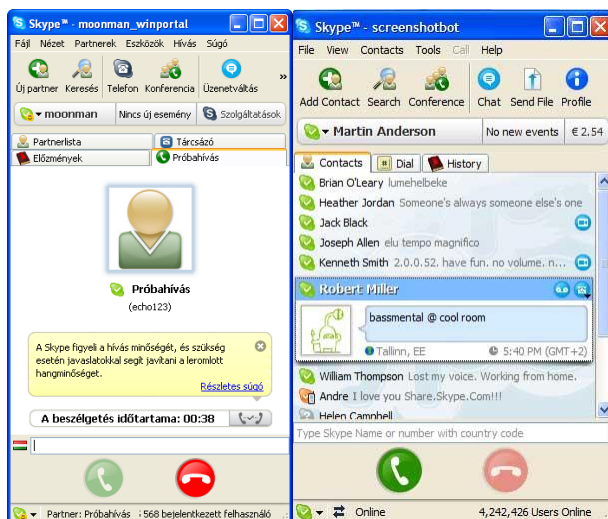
Skype™ - moonman_winportal

Fájl Nézet Partnerek Eszközök Hívás Súgó

Új partner Keresés Telefon Konferencia Üzenetváltás »

moonman Nincs új esemény Szolgáltatások

Partnerlista Tárcsázó
Előzmények Próbahívás

Próbahívás
(echo123)

A Skype figyeli a hívás minőségét, és szükség esetén javaslatokkal segít javítani a leromlott hangminőséget.

Részletes súgó

A beszélgetés időtartama: 00:38

Partner: Próbahívás 568 bejelentkezett felhasználó

Skype™ - screenshotbot

File View Contacts Tools Call Help

Add Contact Search Conference Chat Send File Profile

Martin Anderson No new events € 2.54

Contacts Dial History

Brian O'Leary lumehelbeke
Heather Jordan Someone's always someone else's one
Jack Black
Joseph Allen elu tempo magnifico
Kenneth Smith 2.0.0.52. have fun. no volume. n...
Robert Miller
bassmental @ cool room
Tallinn, EE 5:40 PM (GMT+2)
William Thompson Lost my voice. Working from home.
Andre I love you Share.Skype.Com!!!
Helen Campbell

Type Skype Name or number with country code

Online 4,242,426 Users Online